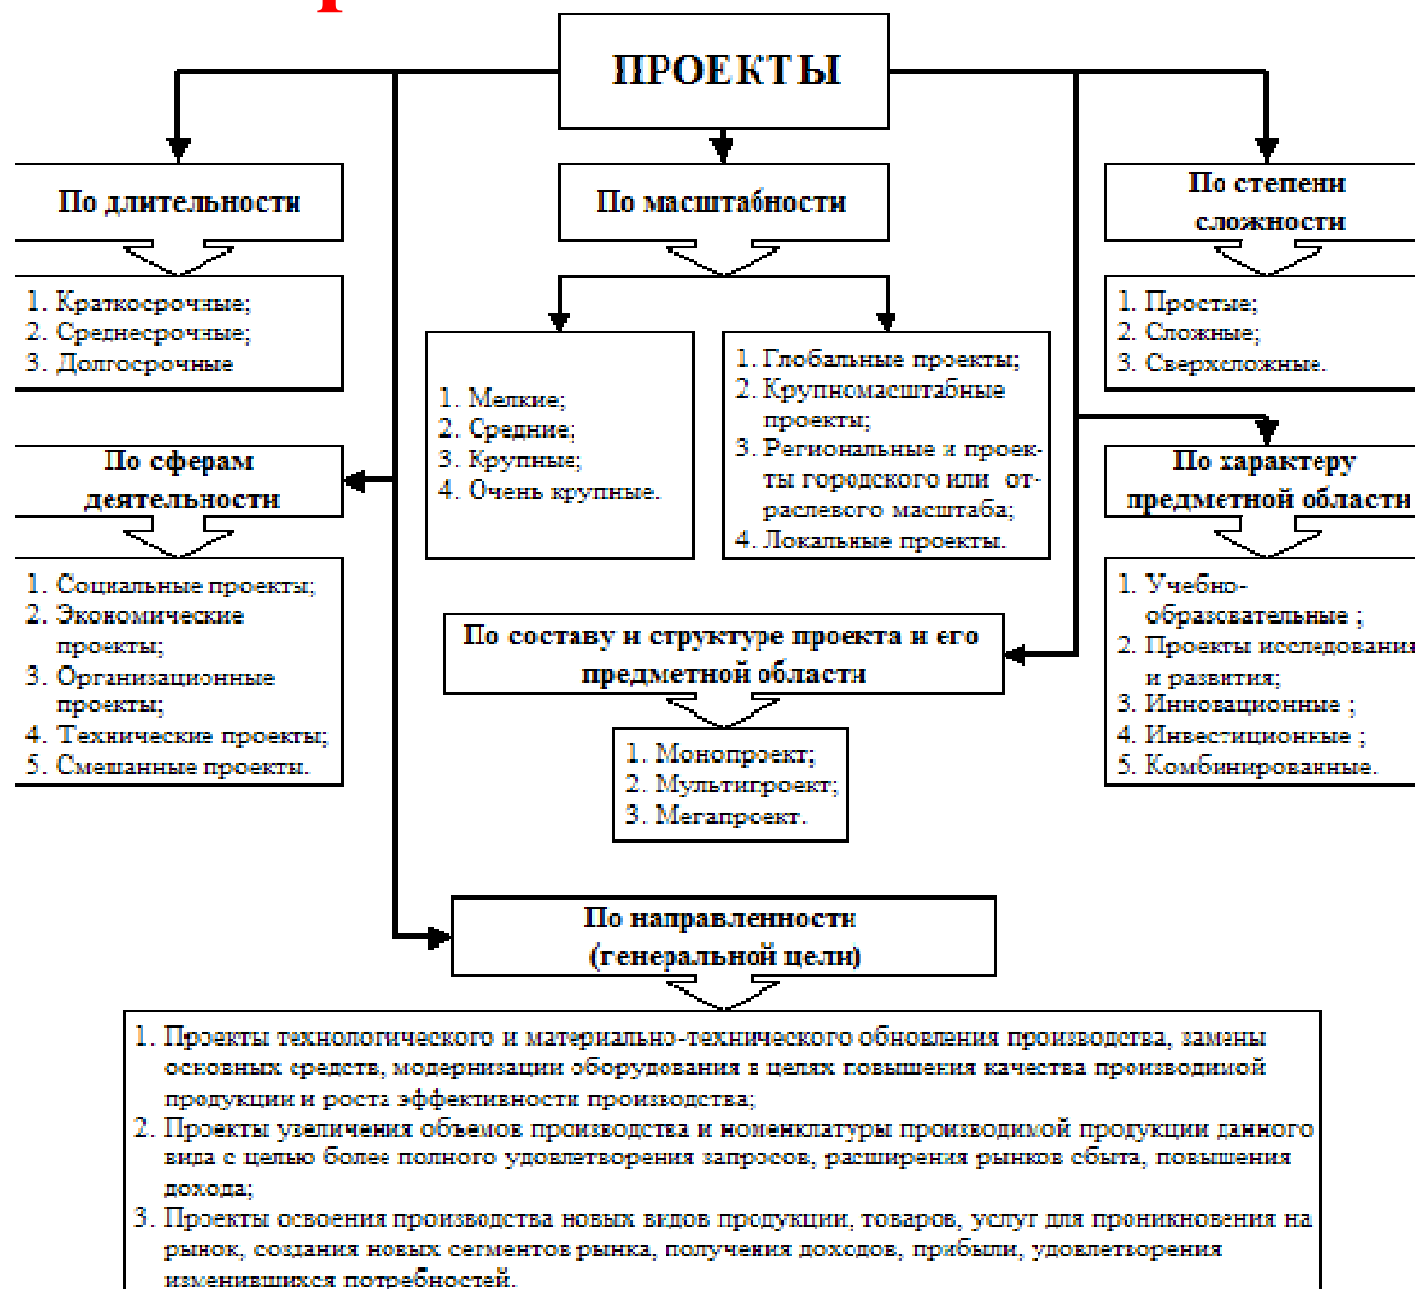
ПРОЕКТЫ

По длительности

1. Краткосрочные;
2. Среднесрочные;
3. Долгосрочные

По масштабности

1. Мелкие;
2. Средние;
3. Крупные;
4. Очень крупные.

1. Глобальные проекты;
2. Крупномасштабные проекты;
3. Региональные и проекты городского или отраслевого масштаба;
4. Локальные проекты.

По степени сложности

1. Простые;
2. Сложные;
3. Сверхсложные.

По сферам деятельности

1. Социальные проекты;
2. Экономические проекты;
3. Организационные проекты;
4. Технические проекты;
5. Смешанные проекты.

По характеру предметной области

1. Учебно-образовательные ;
2. Проекты исследования и развития;
3. Инновационные ;
4. Инвестиционные ;
5. Комбинированные.

По составу и структуре проекта и его предметной области

1. Монопроект;
2. Мультипроект;
3. Мегапроект.

По направленности (генеральной цели)

1. Проекты технологического и материально-технического обновления производства, замены основных средств, модернизации оборудования в целях повышения качества производимой продукции и роста эффективности производства;
2. Проекты увеличения объемов производства и номенклатуры производимой продукции данного вида с целью более полного удовлетворения запросов, расширения рынков сбыта, повышения дохода;
3. Проекты освоения производства новых видов продукции, товаров, услуг для проникновения на рынок, создания новых сегментов рынка, получения доходов, прибыли, удовлетворения изменившихся потребностей.